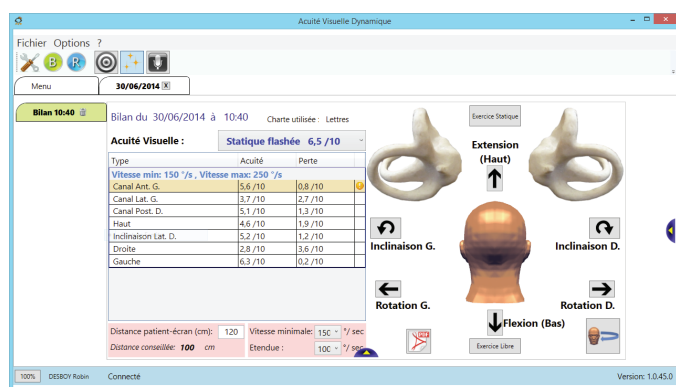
Acuité Visuelle Dynamique

Fichier Options ?

B R

Menu 30/06/2014 X

Bilan 10:40

Bilan du 30/06/2014 à 10:40

Charte utilisée : Lettres

Exercice Statique

Acuité Visuelle : Statique flashée 6,5 /10

| Type | Acuité | Perte |
|---|---|---|
| Vitesse min: 150 °/s , Vitesse max: 250 °/s | | |
| Canal Ant. G. | 5,6 /10 | 0,8 /10 |
| Canal Lat. G. | 3,7 /10 | 2,7 /10 |
| Canal Post. D. | 5,1 /10 | 1,3 /10 |
| Haut | 4,6 /10 | 1,9 /10 |
| Inclinaison Lat. D. | 5,2 /10 | 1,2 /10 |
| Droite | 2,8 /10 | 3,6 /10 |
| Gauche | 6,3 /10 | 0,2 /10 |

Extension (Haut)

Inclinaison G.

Inclinaison D.

Rotation G.

Rotation D.

Flexion (Bas)

Distance patient-écran (cm): 120

Distance conseillée: 100 cm

Vitesse minimale: 150 °/ sec

Etendue : 100 °/ sec

Exercice Libre

100% DESBOY Robin Connecté

Version: 1.0.45.0